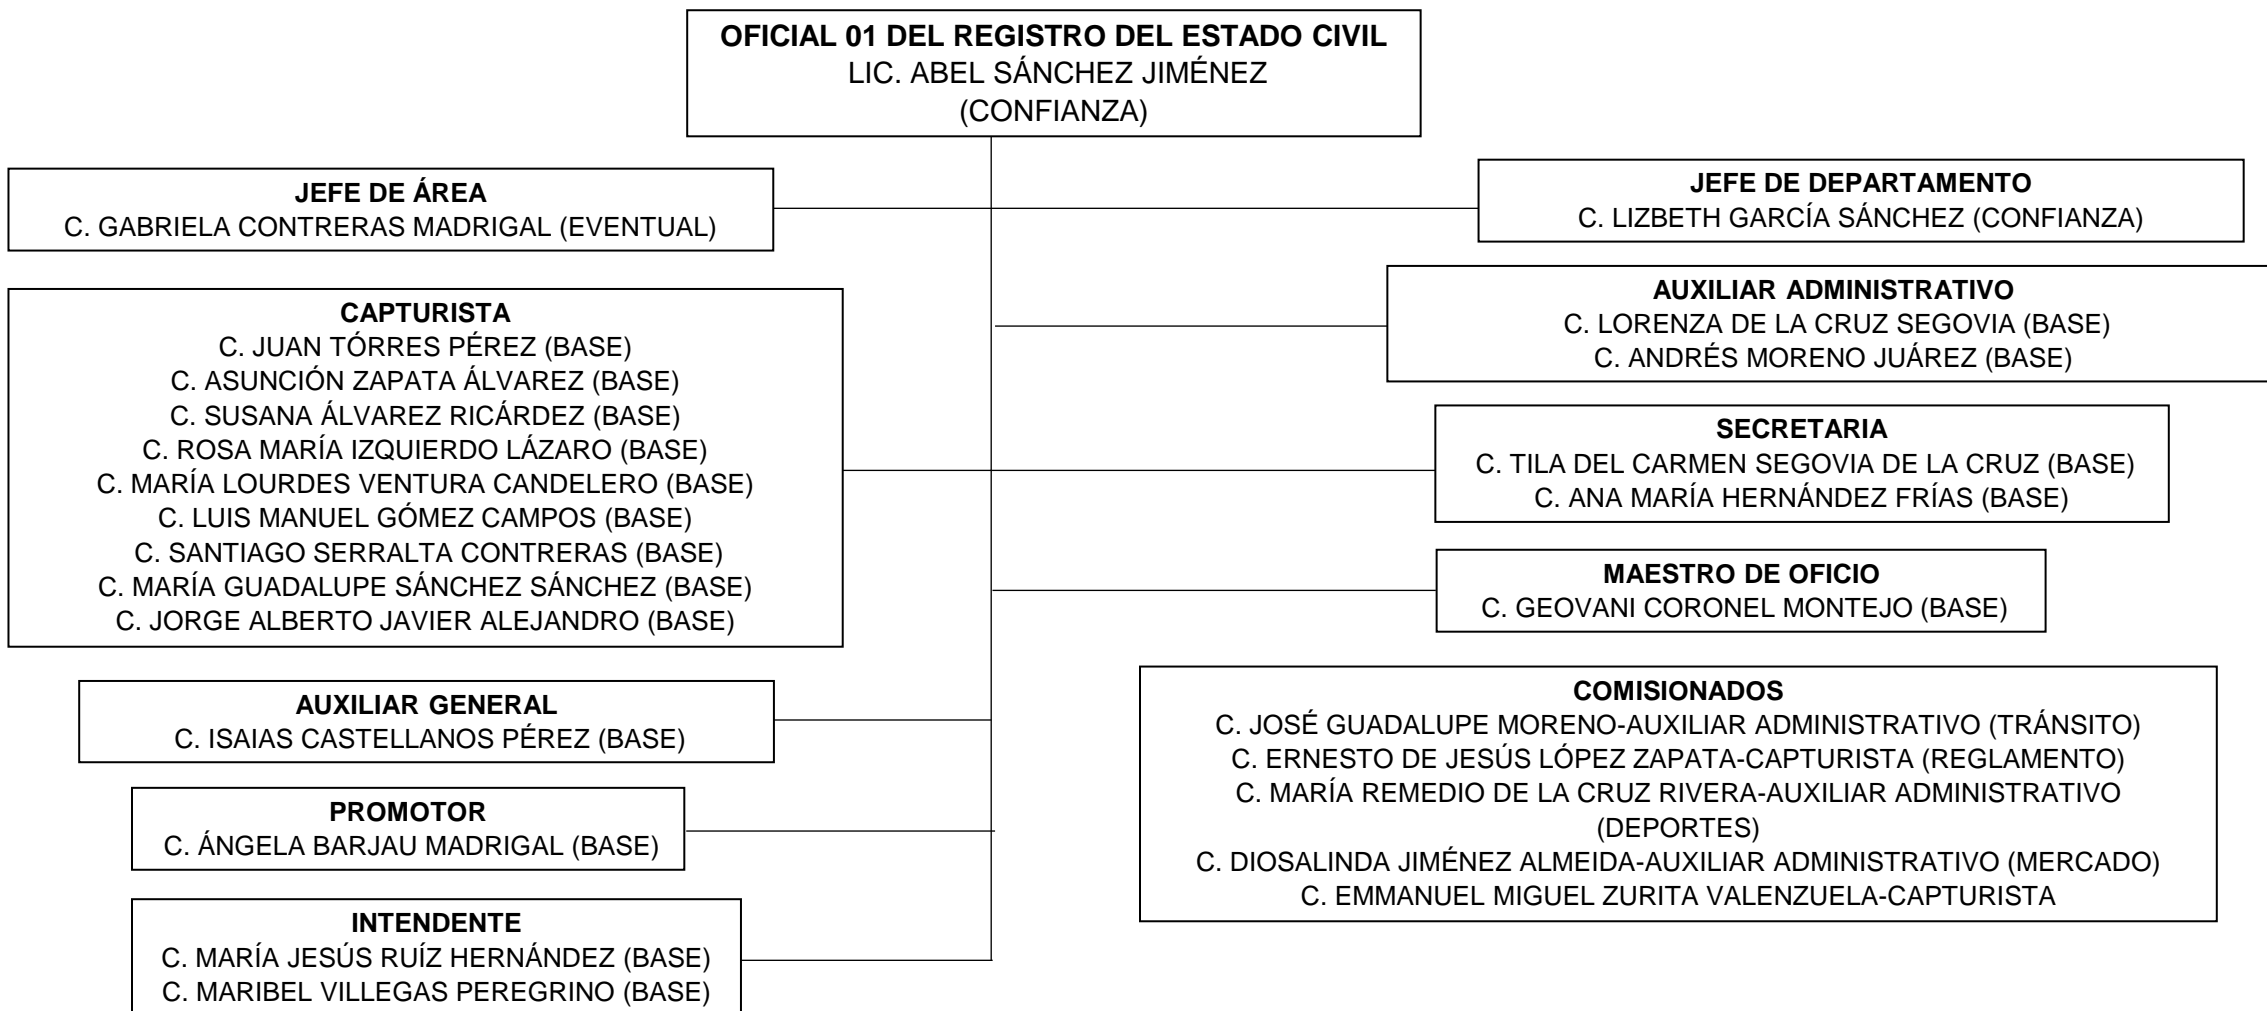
OFICIAL 01 DEL REGISTRO DEL ESTADO CIVIL
LIC. ABEL SÁNCHEZ JIMÉNEZ
(CONFIANZA)

JEFE DE ÁREA
C. GABRIELA CONTRERAS MADRIGAL (EVENTUAL)

JEFE DE DEPARTAMENTO
C. LIZBETH GARCÍA SÁNCHEZ (CONFIANZA)

CAPTURISTA
C. JUAN TÓRRES PÉREZ (BASE)
C. ASUNCIÓN ZAPATA ÁLVAREZ (BASE)
C. SUSANA ÁLVAREZ RICÁRDEZ (BASE)
C. ROSA MARÍA IZQUIERDO LÁZARO (BASE)
C. MARÍA LOURDES VENTURA CANDELERO (BASE)
C. LUIS MANUEL GÓMEZ CAMPOS (BASE)
C. SANTIAGO SERRALTA CONTRERAS (BASE)
C. MARÍA GUADALUPE SÁNCHEZ SÁNCHEZ (BASE)
C. JORGE ALBERTO JAVIER ALEJANDRO (BASE)

AUXILIAR ADMINISTRATIVO
C. LORENZA DE LA CRUZ SEGOVIA (BASE)
C. ANDRÉS MORENO JUÁREZ (BASE)

SECRETARIA
C. TILA DEL CARMEN SEGOVIA DE LA CRUZ (BASE)
C. ANA MARÍA HERNÁNDEZ FRÍAS (BASE)

MAESTRO DE OFICIO
C. GEOVANI CORONEL MONTEJO (BASE)

AUXILIAR GENERAL
C. ISAIAS CASTELLANOS PÉREZ (BASE)

PROMOTOR
C. ÁNGELA BARJAU MADRIGAL (BASE)

INTENDENTE
C. MARÍA JESÚS RUÍZ HERNÁNDEZ (BASE)
C. MARIBEL VILLEGAS PEREGRINO (BASE)

COMISIONADOS
C. JOSÉ GUADALUPE MORENO-AUXILIAR ADMINISTRATIVO (TRÁNSITO)
C. ERNESTO DE JESÚS LÓPEZ ZAPATA-CAPTURISTA (REGLAMENTO)
C. MARÍA REMEDIO DE LA CRUZ RIVERA-AUXILIAR ADMINISTRATIVO (DEPORTES)
C. DIOSALINDA JIMÉNEZ ALMEIDA-AUXILIAR ADMINISTRATIVO (MERCADO)
C. EMMANUEL MIGUEL ZURITA VALENZUELA-CAPTURISTA